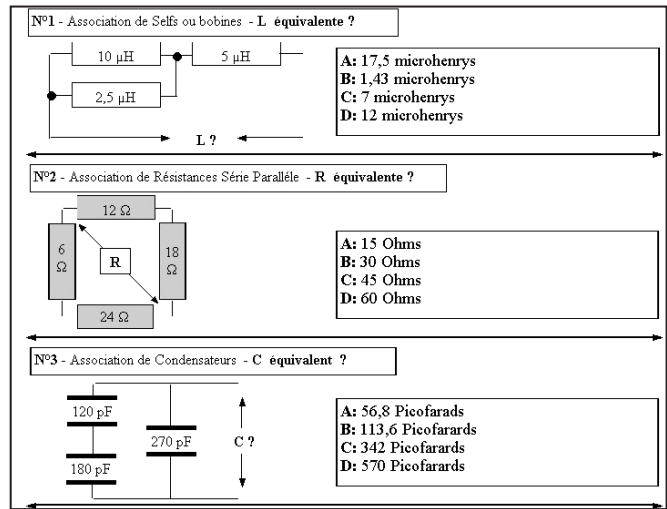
N°1 - Association de Selfs ou bobines - L équivalente ?

10 µH

5 µH

2,5 µH

L ?

A: 17,5 microhenrys
B: 1,43 microhenrys
C: 7 microhenrys
D: 12 microhenrys

N°2 - Association de Résistances Série Paralléle - R équivalente ?

12 Ω

6 Ω

R

18 Ω

24 Ω

A: 15 Ohms
B: 30 Ohms
C: 45 Ohms
D: 60 Ohms

N°3 - Association de Condensateurs - C équivalent ?

120 pF

270 pF

C ?

180 pF

A: 56,8 Picofarads
B: 113,6 Picofarads
C: 342 Picofarads
D: 570 Picofarads